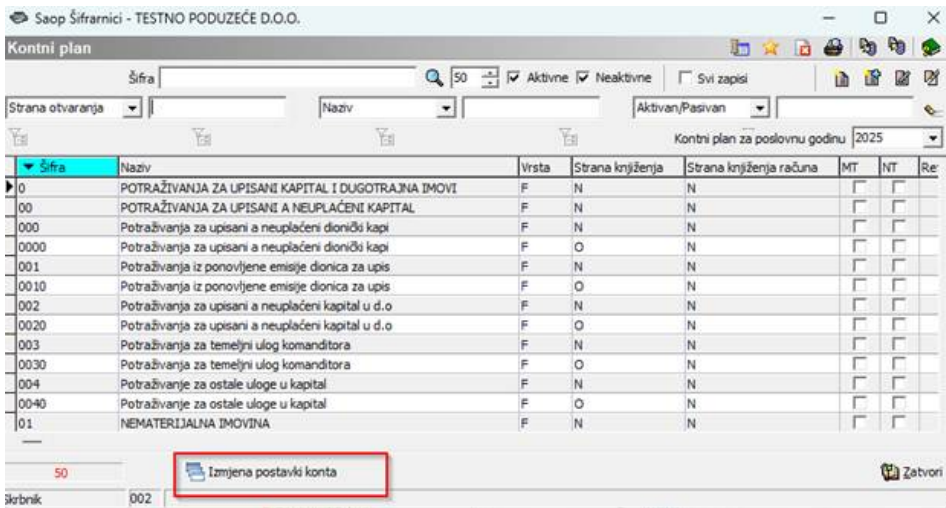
Saop Šifrarnici - TESTNO PODUZEĆE D.O.O.

Kontni plan

Šifra | 50 | Aktivne | Neaktivne | Svi zapisi

Strana otvaranja | Naziv | Aktivan/Pasivan

Kontni plan za poslovnu godinu 2025

| Šifra | Naziv | Vrsta | Strana knjiženja | Strana knjiženja računa | MT | NT | Re |
|---|---|---|---|---|---|---|---|
| 0 | POTRAŽIVANJA ZA UPISANI KAPITAL I DUGOTRAJNA IMOVI | F | N | N | | | |
| 00 | POTRAŽIVANJA ZA UPISANI A NEUPLAĆENI KAPITAL | F | N | N | | | |
| 000 | Potraživanja za upisani a neuplaćeni dionički kapi | F | N | N | | | |
| 0000 | Potraživanja za upisani a neuplaćeni dionički kapi | F | O | N | | | |
| 001 | Potraživanja iz ponovljene emisije dionica za upis | F | N | N | | | |
| 0010 | Potraživanja iz ponovljene emisije dionica za upis | F | O | N | | | |
| 002 | Potraživanja za upisani a neuplaćeni kapital u d.o | F | N | N | | | |
| 0020 | Potraživanja za upisani a neuplaćeni kapital u d.o | F | O | N | | | |
| 003 | Potraživanja za temeljni ulog komanditora | F | N | N | | | |
| 0030 | Potraživanja za temeljni ulog komanditora | F | O | N | | | |
| 004 | Potraživanje za ostale uloge u kapital | F | N | N | | | |
| 0040 | Potraživanje za ostale uloge u kapital | F | O | N | | | |
| 01 | NEMATERIJALNA IMOVINA | F | N | N | | | |

50

Izmjena postavki konta

Zatvori

Skrbnik | 002